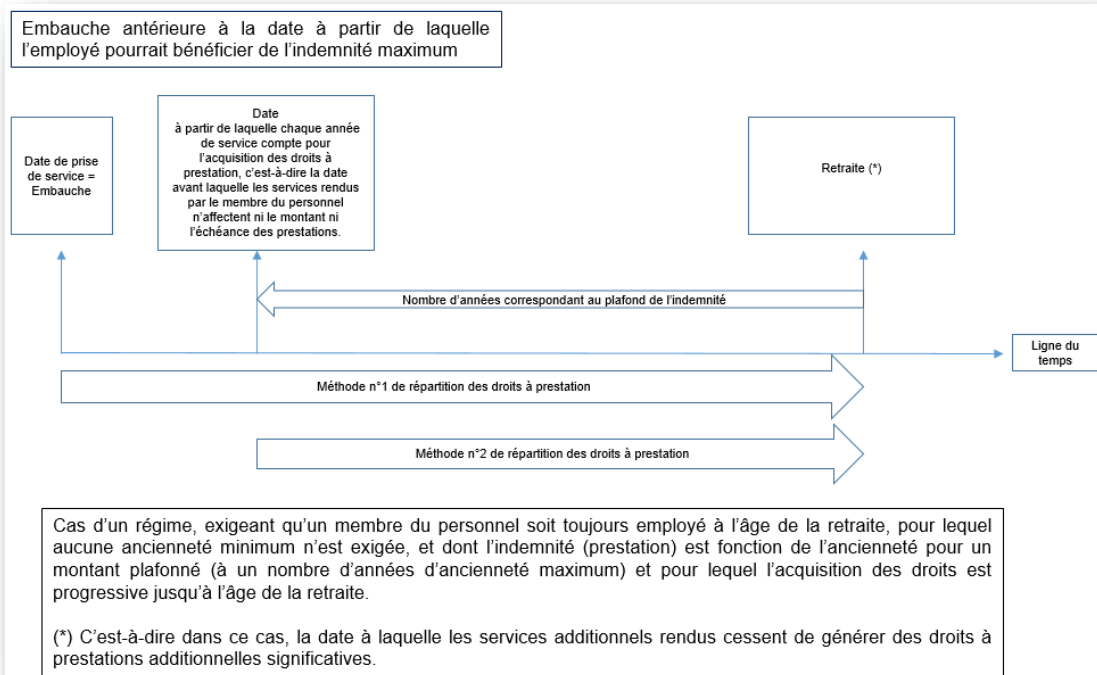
Embauche antérieure à la date à partir de laquelle l'employé pourrait bénéficier de l'indemnité maximum

Date de prise de service = Embauche

Date à partir de laquelle chaque année de service compte pour l'acquisition des droits à prestation, c'est-à-dire la date avant laquelle les services rendus par le membre du personnel n'affectent ni le montant ni l'échéance des prestations.

Retraite (*)

Nombre d'années correspondant au plafond de l'indemnité

Ligne du temps

Méthode n°1 de répartition des droits à prestation

Méthode n°2 de répartition des droits à prestation

Cas d'un régime, exigeant qu'un membre du personnel soit toujours employé à l'âge de la retraite, pour lequel aucune ancienneté minimum n'est exigée, et dont l'indemnité (prestation) est fonction de l'ancienneté pour un montant plafonné (à un nombre d'années d'ancienneté maximum) et pour lequel l'acquisition des droits est progressive jusqu'à l'âge de la retraite.

(*) C'est-à-dire dans ce cas, la date à laquelle les services additionnels rendus cessent de générer des droits à prestations additionnelles significatives.